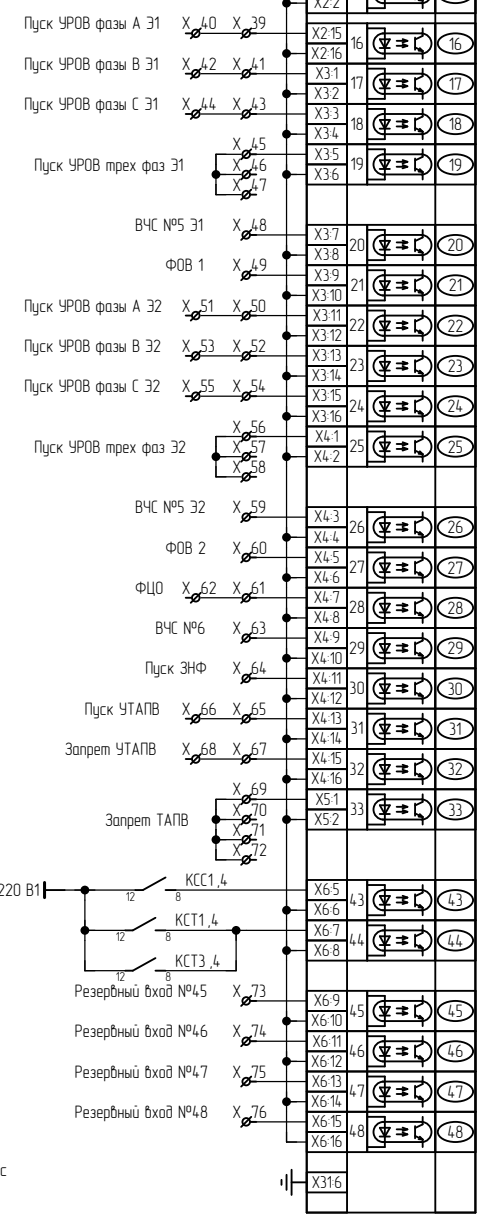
X2:2

Пуск УРОВ фазы А Э1 X 40 X 39 X2:15 X2:16 16 16

Пуск УРОВ фазы В Э1 X 42 X 41 X3:1 X3:2 17 17

Пуск УРОВ фазы С Э1 X 44 X 43 X3:3 X3:4 18 18

Пуск УРОВ трех фаз Э1 X 45 X 46 X 47 X3:5 X3:6 19 19

ВЧС №5 Э1 X 48 X3:7 X3:8 20 20

ФОВ 1 X 49 X3:9 X3:10 21 21

Пуск УРОВ фазы А Э2 X 51 X 50 X3:11 X3:12 22 22

Пуск УРОВ фазы В Э2 X 53 X 52 X3:13 X3:14 23 23

Пуск УРОВ фазы С Э2 X 55 X 54 X3:15 X3:16 24 24

Пуск УРОВ трех фаз Э2 X 56 X 57 X 58 X4:1 X4:2 25 25

ВЧС №5 Э2 X 59 X4:3 X4:4 26 26

ФОВ 2 X 60 X4:5 X4:6 27 27

ФЦО X 62 X 61 X4:7 X4:8 28 28

ВЧС №6 X 63 X4:9 X4:10 29 29

Пуск ЗНФ X 64 X4:11 X4:12 30 30

Пуск УТАПВ X 66 X 65 X4:13 X4:14 31 31

Запрет УТАПВ X 68 X 67 X4:15 X4:16 32 32

Запрет ТАПВ X 69 X 70 X 71 X 72 X5:1 X5:2 33 33

220 В1 12 8 КСС1,4 X6:5 X6:6 43 43

12 8 КСТ1,4 X6:7 X6:8 44 44

12 8 КСТ3,4

Резервный вход №45 X 73 X6:9 X6:10 45 45

Резервный вход №46 X 74 X6:11 X6:12 46 46

Резервный вход №47 X 75 X6:13 X6:14 47 47

Резервный вход №48 X 76 X6:15 X6:16 48 48

с

X31:6